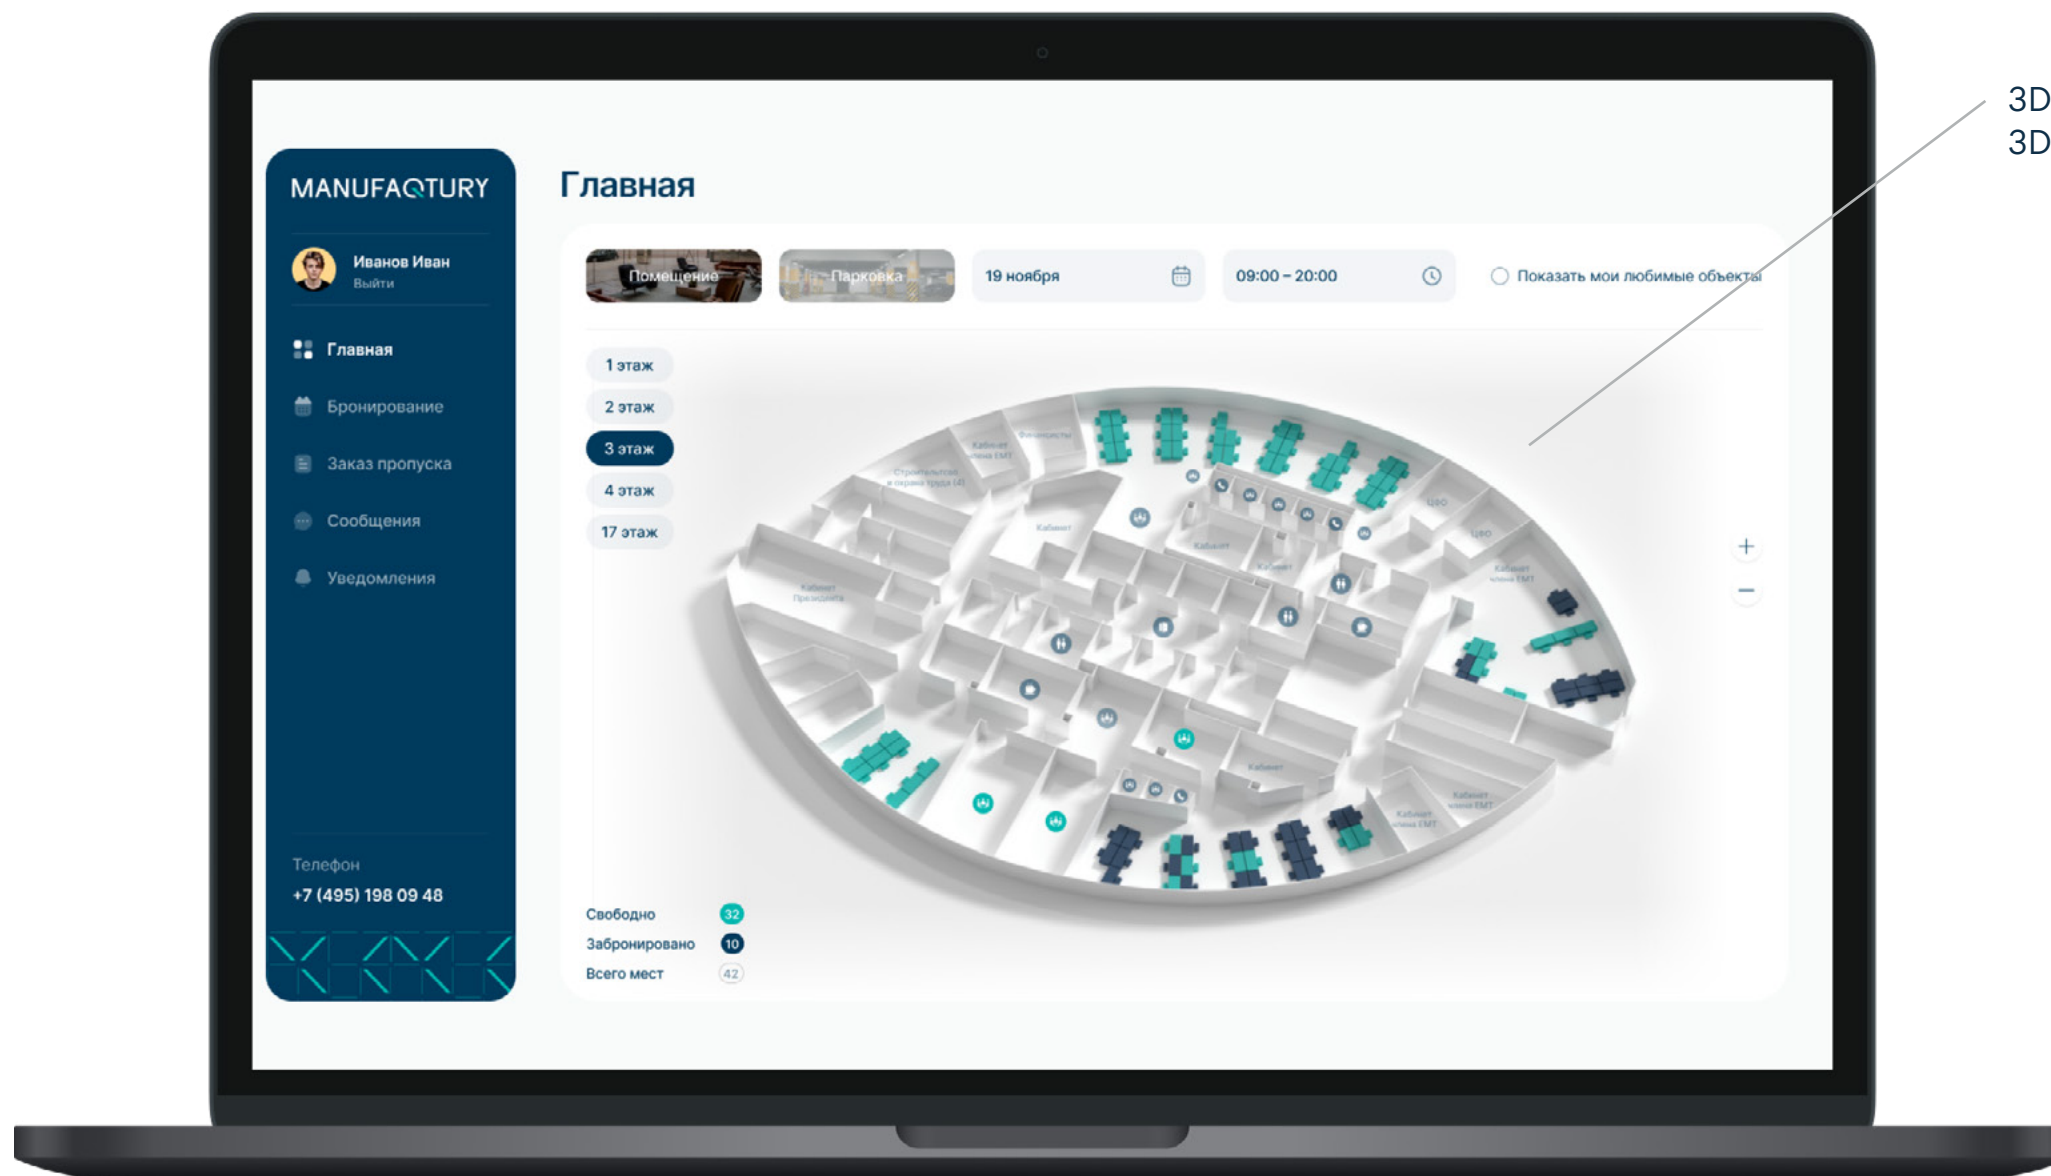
3D
3D

MANUFAQTURY

Иванов Иван
Выйти

Главная
Бронирование
Заказ пропуска
Сообщения
Уведомления

Телефон
+7 (495) 198 09 48

Главная

Помещение
Парковка
19 ноября
09:00 – 20:00
Показать мои любимые объекты

1 этаж
2 этаж
3 этаж
4 этаж
17 этаж

+
−

Свободно 32
Забронировано 10
Всего мест 42